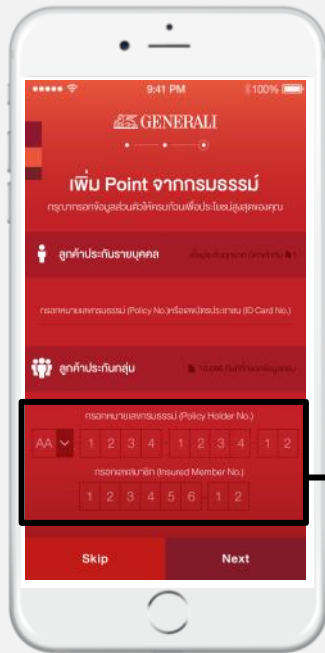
●●●●● 9:41 PM 100%

GENERALI

เพิ่ม Point จากกรมธรรม์

กรุณากรอกข้อมูลส่วนตัวให้ครบถ้วนเพื่อประโยชน์สูงสุดของคุณ

ลูกค้าประกันรายบุคคล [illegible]

กรอกหมายเลขกรมธรรม์ (Policy No.)หรือเลขบัตรประชาชน (ID Card No.)

ลูกค้าประกันกลุ่ม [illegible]

กรอกหมายเลขกรมธรรม์ (Policy Holder No.)

AA 1 2 3 4 - 1 2 3 4 - 1 2

กรอกเลขสมาชิก (Insured Member No.)

1 2 3 4 5 6 - 1 2

Skip

Next